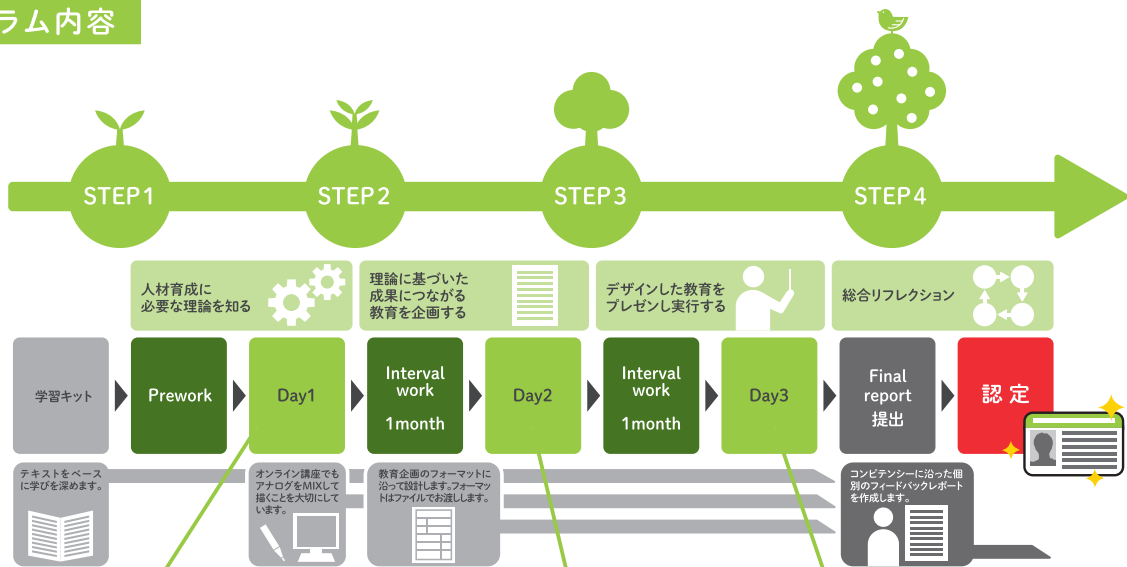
ラム内容

STEP1

STEP2

STEP3

STEP4

人材育成に
必要な理論を知る

理論に基づいた
成果につながる
教育を企画する

デザインした教育を
プレゼンし実行する

総合リフレクション

学習キット

Prework

Day1

Interval work 1month

Day2

Interval work 1month

Day3

Final report 提出

認 定

テキストをベースに学びを深めます。

オンライン講座でもアナログをMIXして描くことを大切にしています。

教育企画のフォーマットに沿って設計します。フォーマットはファイルでお渡しします。

コンピテンシーに沿った個別のフィードバックレポートを作成します。